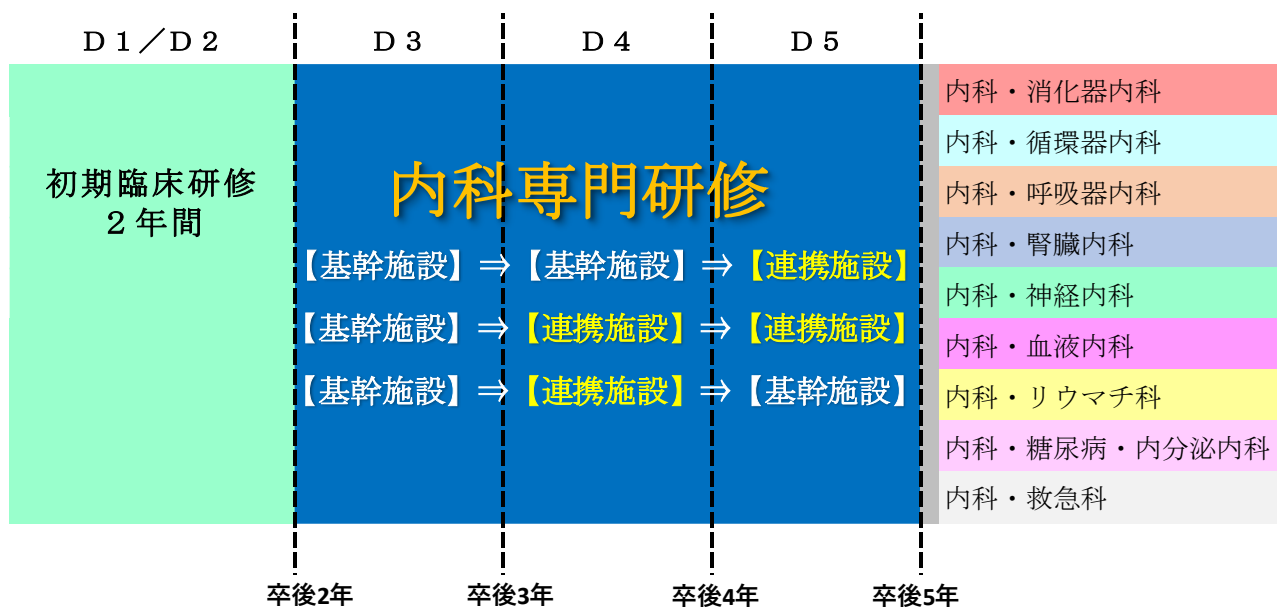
Ｄ１／Ｄ２　Ｄ３　Ｄ４　Ｄ５

初期臨床研修
２年間

内科専門研修

【基幹施設】⇒【基幹施設】⇒【連携施設】
【基幹施設】⇒【連携施設】⇒【連携施設】
【基幹施設】⇒【連携施設】⇒【基幹施設】

内科・消化器内科
内科・循環器内科
内科・呼吸器内科
内科・腎臓内科
内科・神経内科
内科・血液内科
内科・リウマチ科
内科・糖尿病・内分泌内科
内科・救急科

卒後2年　卒後3年　卒後4年　卒後5年